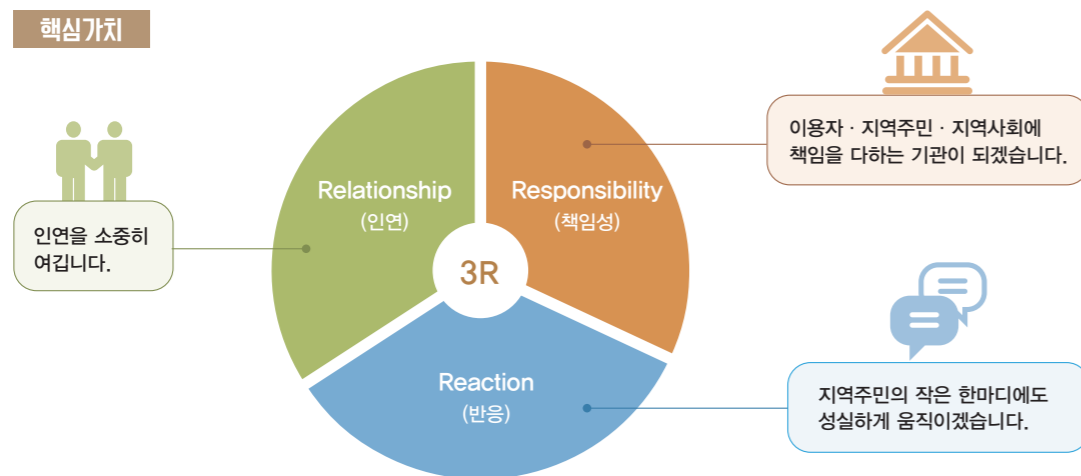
핵심가치

인연을 소중히 여깁니다.

Relationship
(인연)

Responsibility
(책임성)

3R

Reaction
(반응)

이용자 · 지역주민 · 지역사회에 책임을 다하는 기관이 되겠습니다.

지역주민의 작은 한마디에도 성실하게 움직이겠습니다.